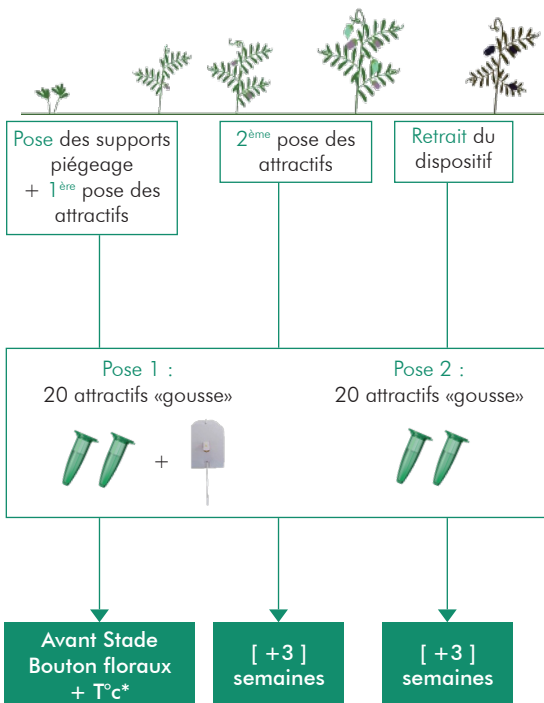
Pose des supports piégeage + 1$^{ère}$ pose des attractifs

2$^{ème}$ pose des attractifs

Retrait du dispositif

Pose 1 :
20 attractifs «gousse»

+

Pose 2 :
20 attractifs «gousse»

Avant Stade Bouton floraux + T°c*

[ +3 ] semaines

[ +3 ] semaines